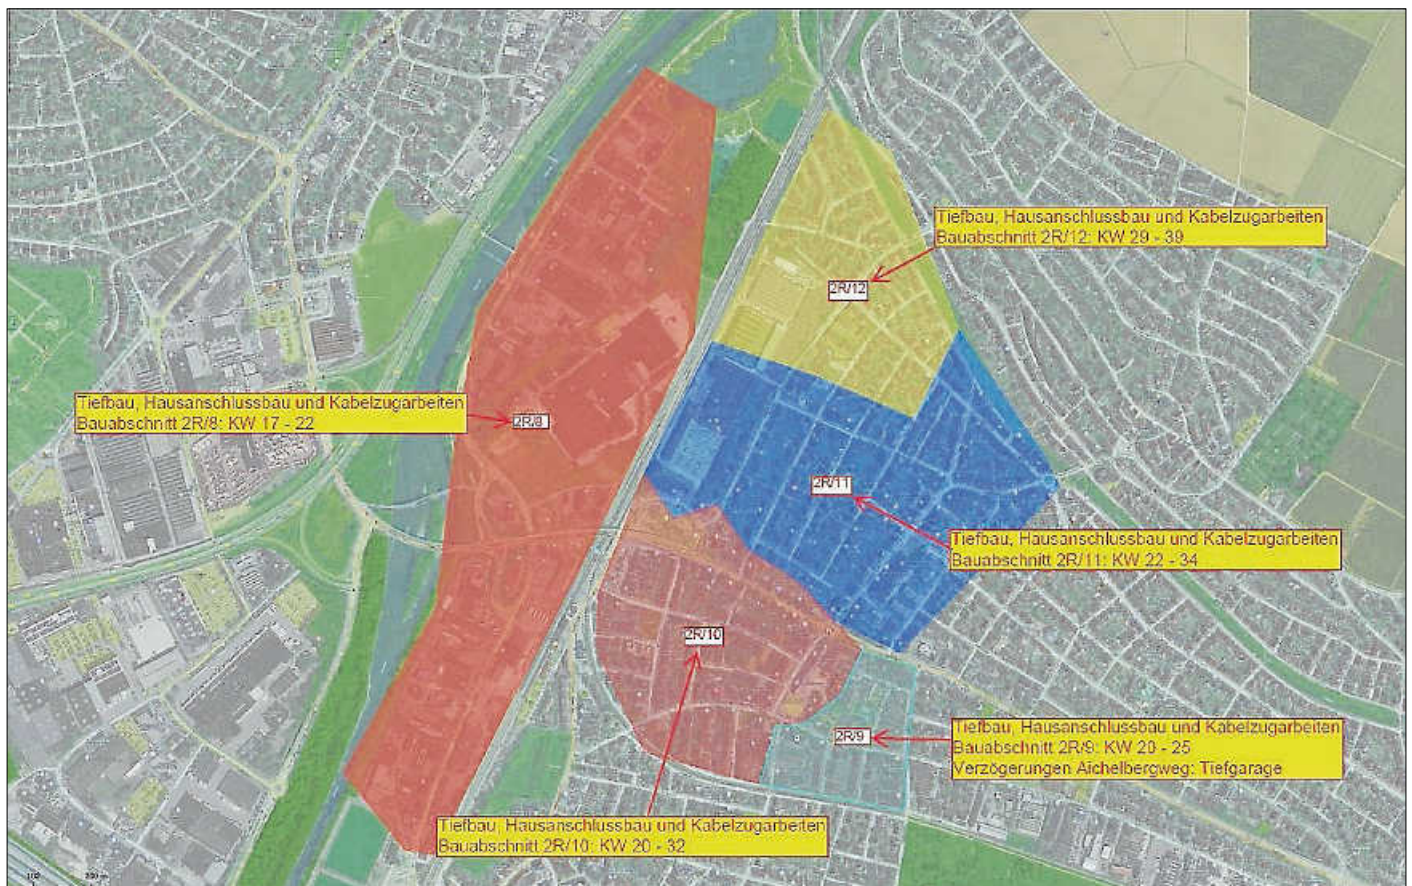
Tiefbau, Hausanschlussbau und Kabelzugarbeiten
Bauabschnitt 2R/12: KW 29 - 39

2R/12

Tiefbau, Hausanschlussbau und Kabelzugarbeiten
Bauabschnitt 2R/8: KW 17 - 22

2R/8

2R/11

Tiefbau, Hausanschlussbau und Kabelzugarbeiten
Bauabschnitt 2R/11: KW 22 - 34

2R/10

2R/9

Tiefbau, Hausanschlussbau und Kabelzugarbeiten
Bauabschnitt 2R/9: KW 20 - 25
Verzögerungen Aichelbergweg: Tiefgarage

Tiefbau, Hausanschlussbau und Kabelzugarbeiten
Bauabschnitt 2R/10: KW 20 - 32